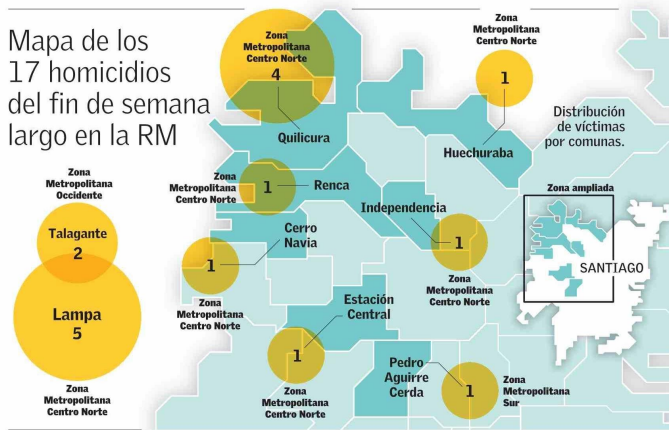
Mapa de los 17 homicidios del fin de semana largo en la RM

Zona Metropolitana Centro Norte
4
Quilicura

Zona Metropolitana Centro Norte
1
Huechuraba

Distribución de víctimas por comunas.

Zona Metropolitana Occidente
Talagante
2
Lampa
5
Zona Metropolitana Centro Norte

Zona Metropolitana Centro Norte
1
Renca

Cerro Navia
1
Zona Metropolitana Centro Norte

Independencia
1
Zona Metropolitana Centro Norte

Zona ampliada
SANTIAGO

Estación Central
1
Zona Metropolitana Centro Norte

Pedro Aguirre Cerda
1
Zona Metropolitana Sur